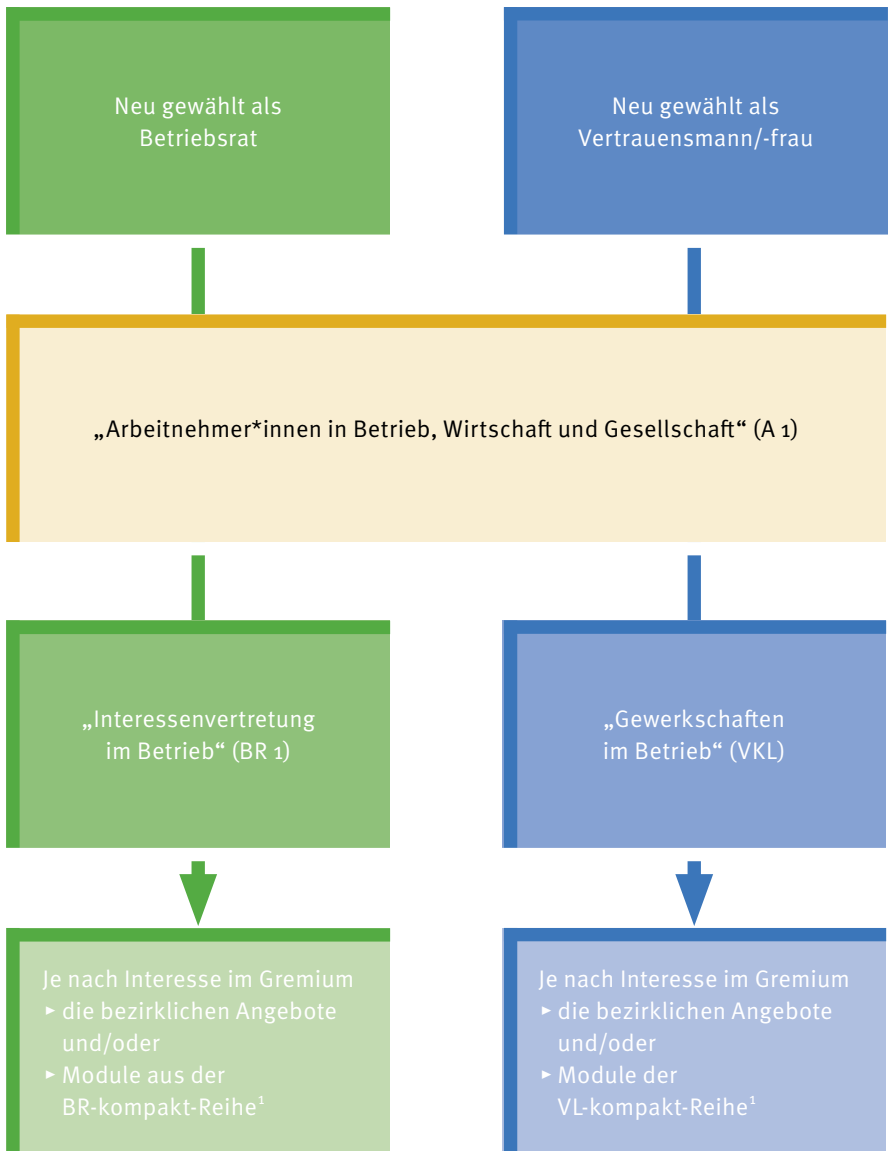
Neu gewählt als Betriebsrat

Neu gewählt als Vertrauensmann/-frau

„Arbeitnehmer*innen in Betrieb, Wirtschaft und Gesellschaft“ (A 1)

„Interessenvertretung im Betrieb“ (BR 1)

„Gewerkschaften im Betrieb“ (VKL)

Je nach Interesse im Gremium
► die bezirklichen Angebote und/oder
► Module aus der BR-kompakt-Reihe$^1$

Je nach Interesse im Gremium
► die bezirklichen Angebote und/oder
► Module der VL-kompakt-Reihe$^1$